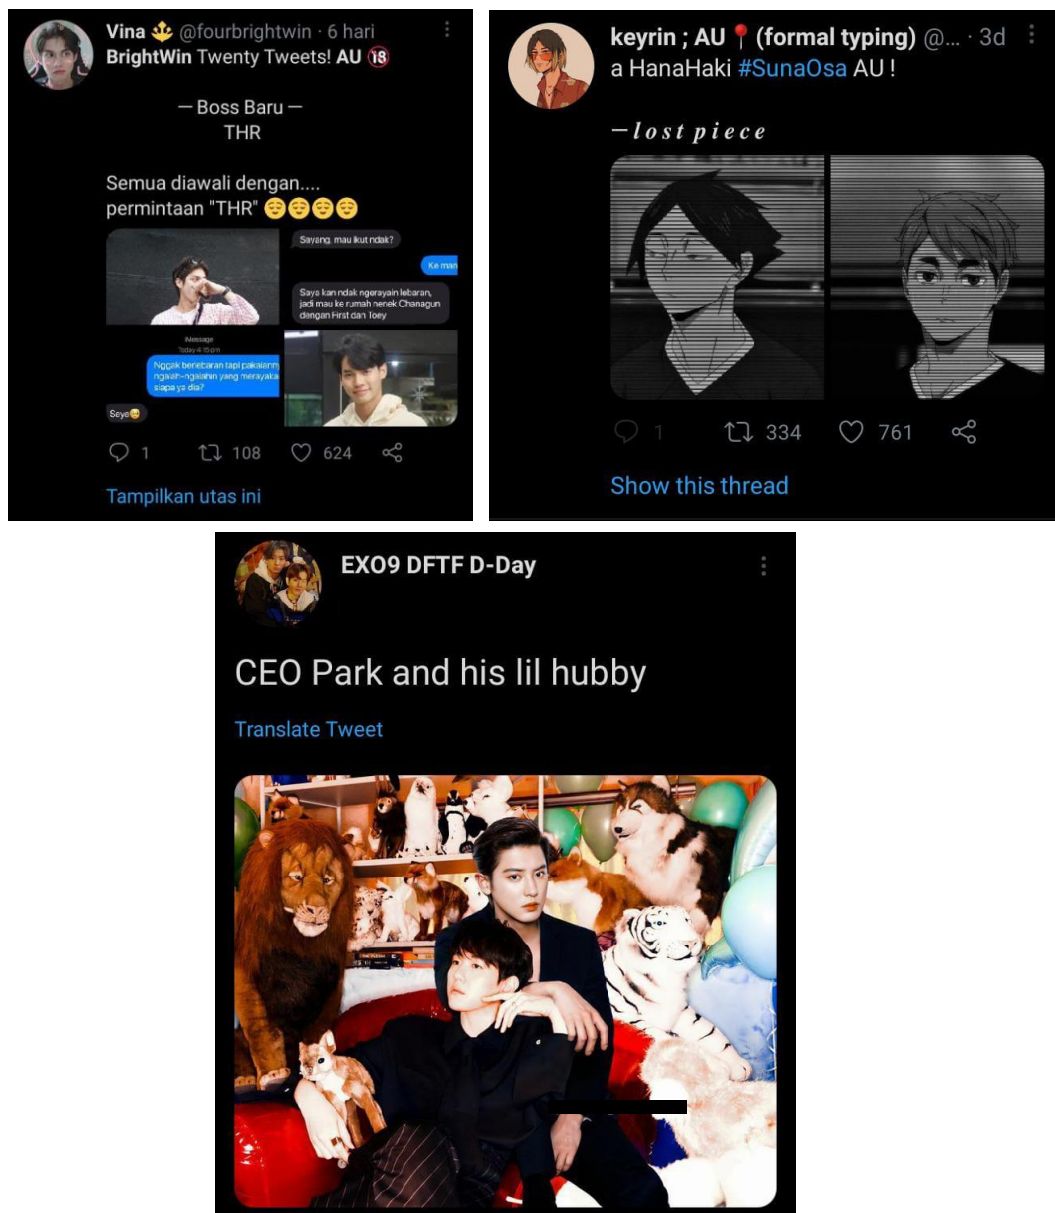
Vina ⚜ @fourbrightwin · 6 hari
BrightWin Twenty Tweets! AU 🔞

— Boss Baru —
THR

Semua diawali dengan.... permintaan "THR" 😌😌😌😌

Sayang, mau ikut ndak?

Ke man

Saya kan ndak ngerayain lebaran, jadi mau ke rumah nenek Chanagun dengan First dan Toey

iMessage
Today 4:15 pm

Nggak lebaran tapi pakaiann ngalah-ngalahin yang merayaka siapa ya dia?

Seyo😋

1 108 624

Tampilkan utas ini

keyrin ; AU📍(formal typing) @... · 3d
a HanaHaki #SunaOsa AU !

—lost piece

1 334 761

Show this thread

EXO9 DFTF D-Day

CEO Park and his lil hubby

Translate Tweet